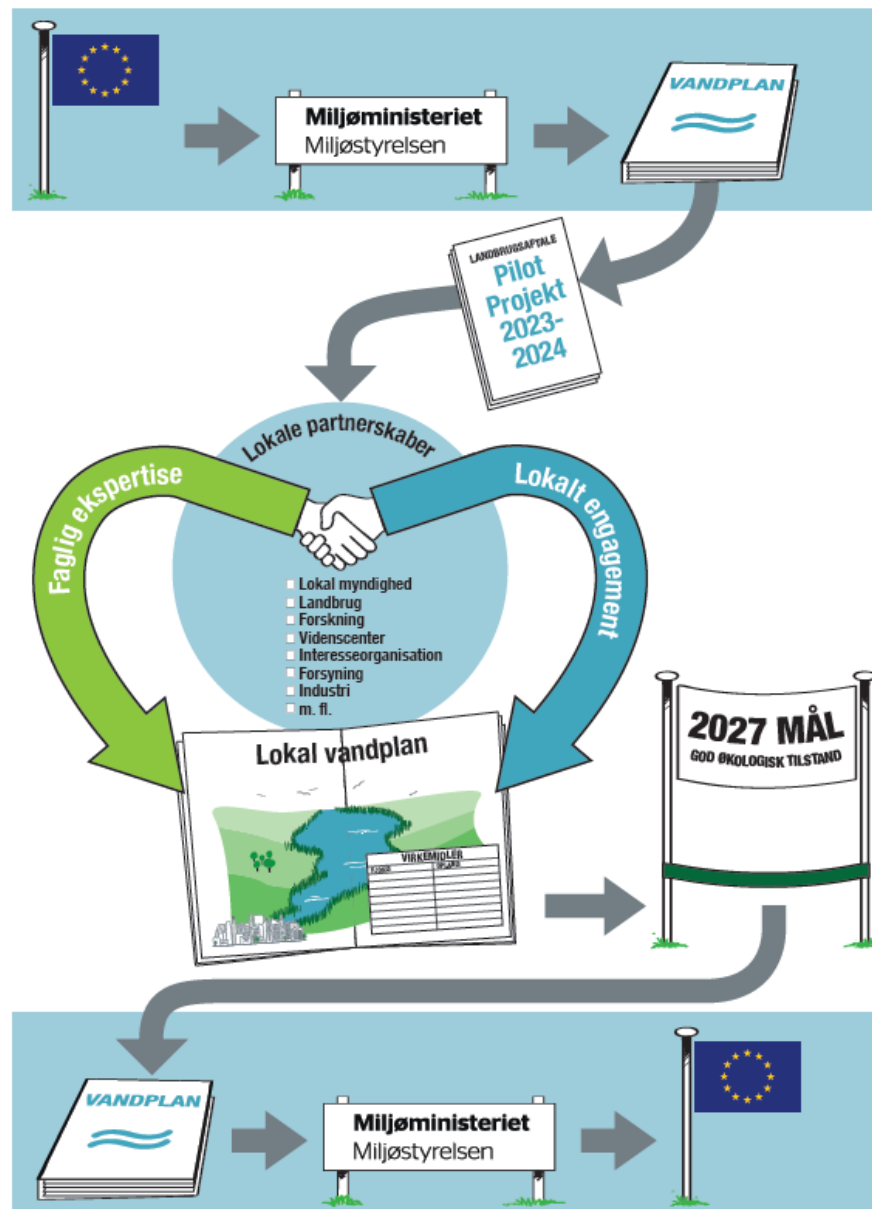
Miljøministeriet
Miljøstyrelsen

VANDPLAN

LANDBRUGSAFTALE
Pilot Projekt 2023-2024

Lokale partnerskaber

Faglig ekspertise

Lokalt engagement

Lokal myndighed
Landbrug
Forskning
Videnscenter
Interesseorganisation
Forsyning
Industri
m. fl.

Lokal vandplan

VIRKEMIDLER
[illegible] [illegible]

2027 MÅL
GOD ØKOLOGISK TILSTAND

VANDPLAN

Miljøministeriet
Miljøstyrelsen